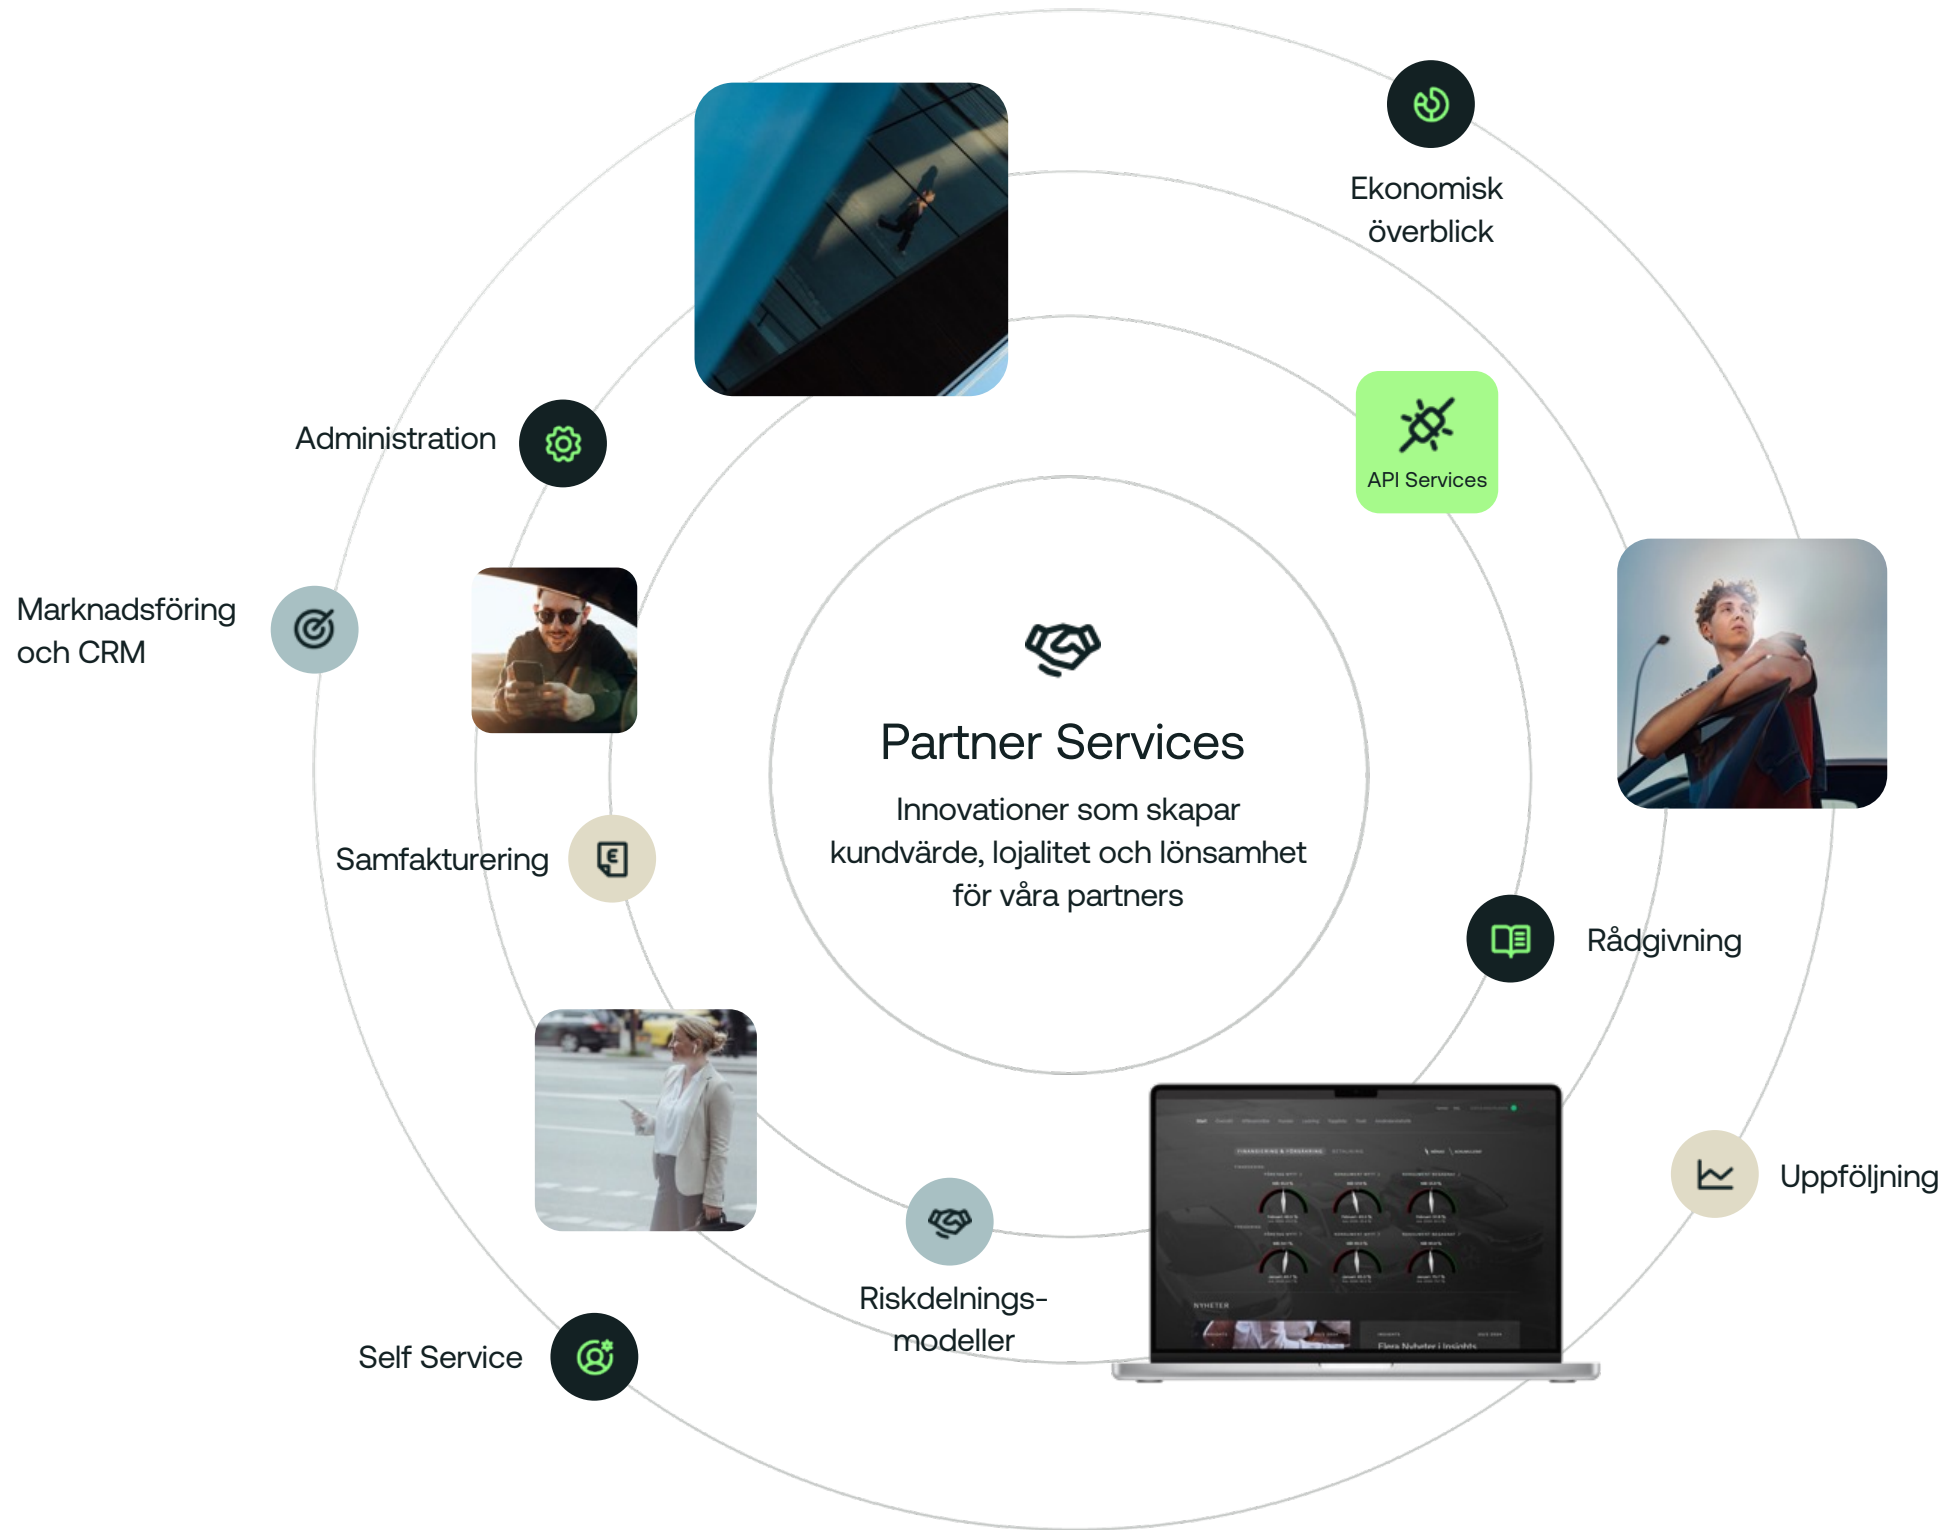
Ekonomisk överblick

Administration

API Services

Marknadsföring och CRM

Partner Services

Innovationer som skapar kundvärde, lojalitet och lönsamhet för våra partners

Samfakturering

Rådgivning

Uppföljning

Riskdelnings-modeller

Self Service

NYHETER

Flera Nyheter i Insights